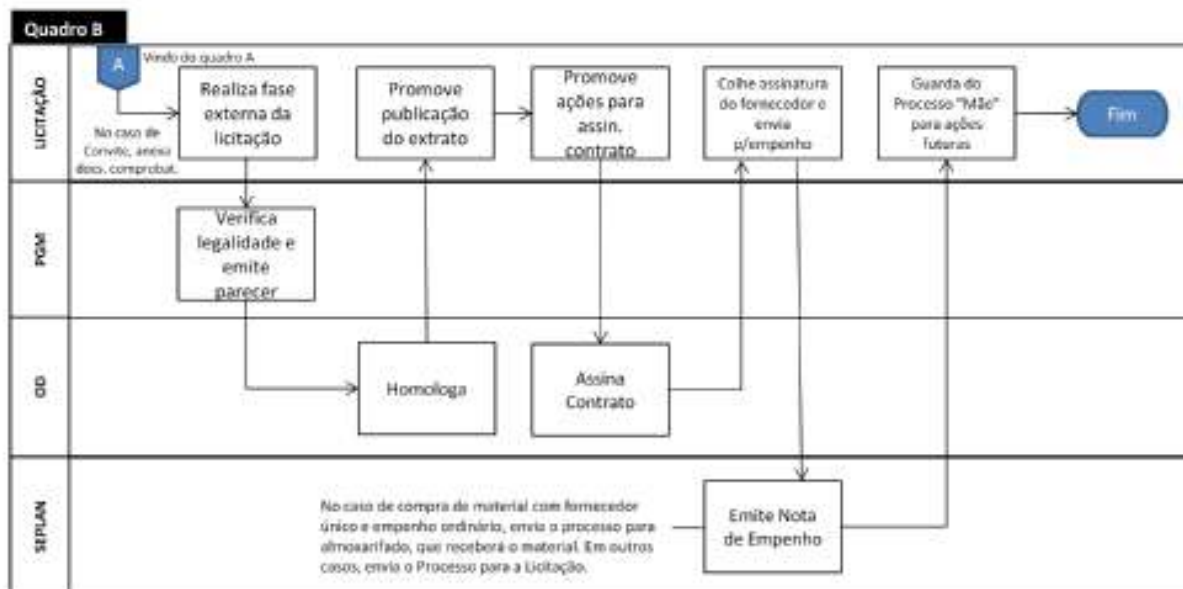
Quadro B

LICITAÇÃO

A

Vindo do quadro A

No caso de Convite, anexa docs. comprobat.

Realiza fase externa da licitação

Promove publicação do extrato

Promove ações para assin. contrato

Colhe assinatura do fornecedor e envia p/empenho

Guarda do Processo "Mãe" para ações futuras

Fim

PGM

Verifica legalidade e emite parecer

OD

Homologa

Assina Contrato

SEPLAN

No caso de compra de material com fornecedor único e empenho ordinário, envia o processo para almoxarifado, que receberá o material. Em outros casos, envia o Processo para a Licitação.

Emite Nota de Empenho